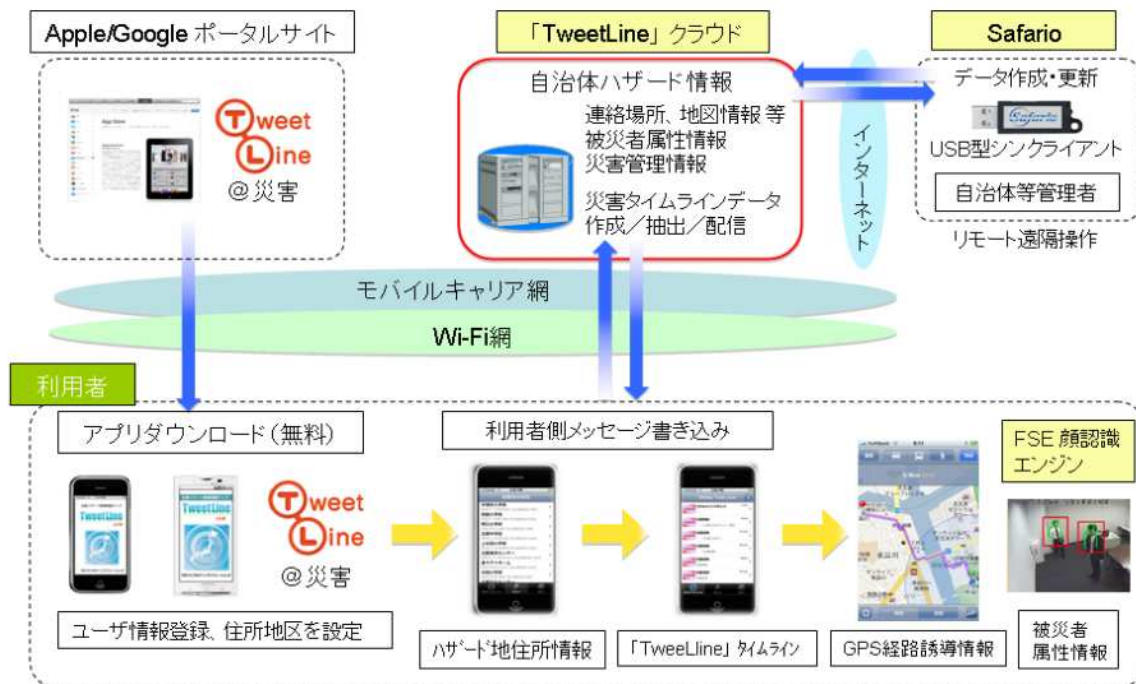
Apple/Google ポータルサイト

Tweet Line @災害

「TweetLine」クラウド

自治体ハザード情報

連絡場所、地図情報 等
被災者属性情報
災害管理情報

災害タイムラインデータ
作成／抽出／配信

インターネット

Safario

データ作成・更新

Safario

USB型シンクライアント

自治体等管理者

リモート遠隔操作

モバイルキャリア網

Wi-Fi網

利用者

アプリダウンロード（無料）

TweetLine

Tweet Line @災害

ユーザ情報登録、住所地区を設定

利用者側メッセージ書き込み

ハザード地住所情報

「TweeLline」タイムライン

GPS経路誘導情報

FSE 顔認識エンジン

被災者属性情報